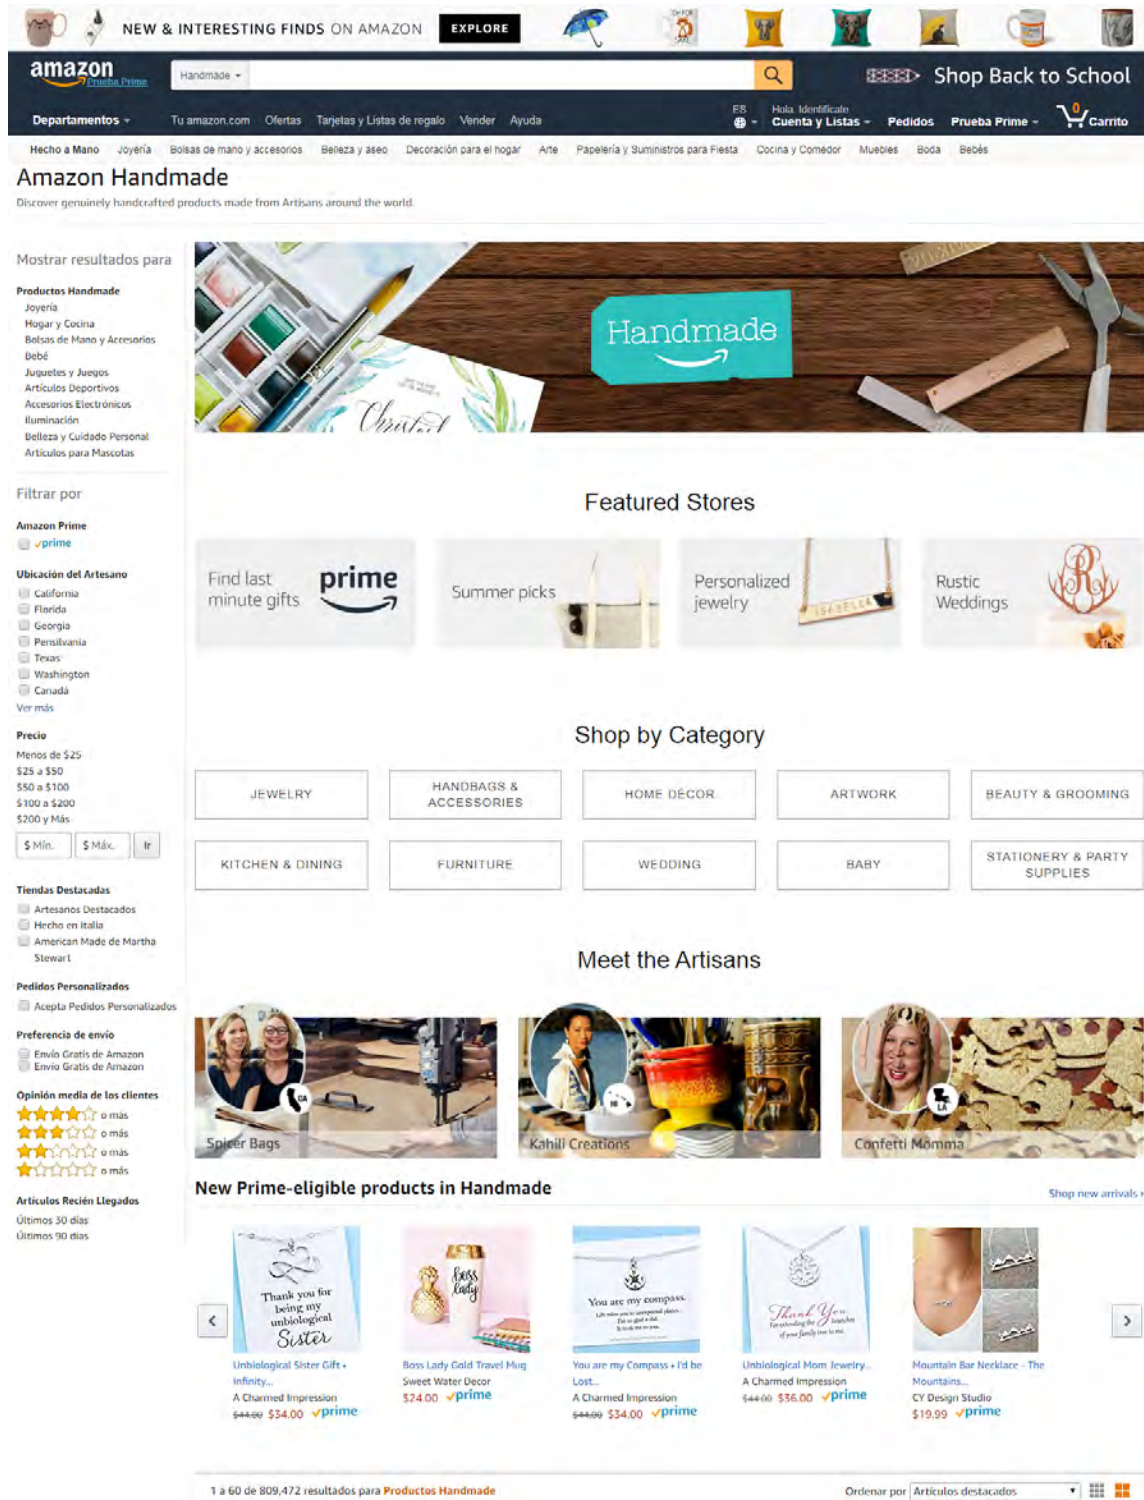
NEW & INTERESTING FINDS ON AMAZON EXPLORE

amazon Prueba Prime
Handmade
Shop Back to School

Departamentos Tu amazon.com Ofertas Tarjetas y Listas de regalo Vender Ayuda
ES
Hola, Identifícate Cuenta y Listas Pedidos Prueba Prime 0 Carrito

Hecho a Mano Joyería Bolsas de mano y accesorios Belleza y aseo Decoración para el hogar Arte Papelería y Suministros para Fiesta Cocina y Comedor Muebles Boda Bebés

Amazon Handmade
Discover genuinely handcrafted products made from Artisans around the world

Mostrar resultados para
Productos Handmade
Joyería
Hogar y Cocina
Bolsas de Mano y Accesorios
Bebé
Juguetes y Juegos
Artículos Deportivos
Accesorios Electrónicos
Iluminación
Belleza y Cuidado Personal
Artículos para Mascotas

Filtrar por
Amazon Prime
prime

Ubicación del Artesano
California
Florida
Georgia
Pensilvania
Texas
Washington
Canadá
Ver más

Precio
Menos de $25
$25 a $50
$50 a $100
$100 a $200
$200 y Más
$ Mín. $ Máx. Ir

Tiendas Destacadas
Artesanos Destacados
Hecho en Italia
American Made de Martha Stewart

Pedidos Personalizados
Acepta Pedidos Personalizados

Preferencia de envío
Envío Gratis de Amazon
Envío Gratis de Amazon

Opinión media de los clientes
o más
o más
o más
o más

Artículos Recién Llegados
Últimos 30 días
Últimos 90 días

Handmade

Featured Stores
Find last minute gifts prime
Summer picks
Personalized jewelry
Rustic Weddings

Shop by Category
JEWELRY
HANDBAGS & ACCESSORIES
HOME DÉCOR
ARTWORK
BEAUTY & GROOMING
KITCHEN & DINING
FURNITURE
WEDDING
BABY
STATIONERY & PARTY SUPPLIES

Meet the Artisans
Spicer Bags
Kahili Creations
Confetti Momma

New Prime-eligible products in Handmade
Shop new arrivals

Unbiological Sister Gift - Infinity...
A Charmed Impression
$44.00 $34.00 prime

Boss Lady Gold Travel Mug
Sweet Water Decor
$24.00 prime

You are my Compass • I'd be Lost...
A Charmed Impression
$44.00 $34.00 prime

Unbiological Mom Jewelry...
A Charmed Impression
$44.00 $36.00 prime

Mountain Bar Necklace - The Mountains...
CY Design Studio
$19.99 prime

1 a 60 de 809,472 resultados para Productos Handmade
Ordenar por Artículos destacados